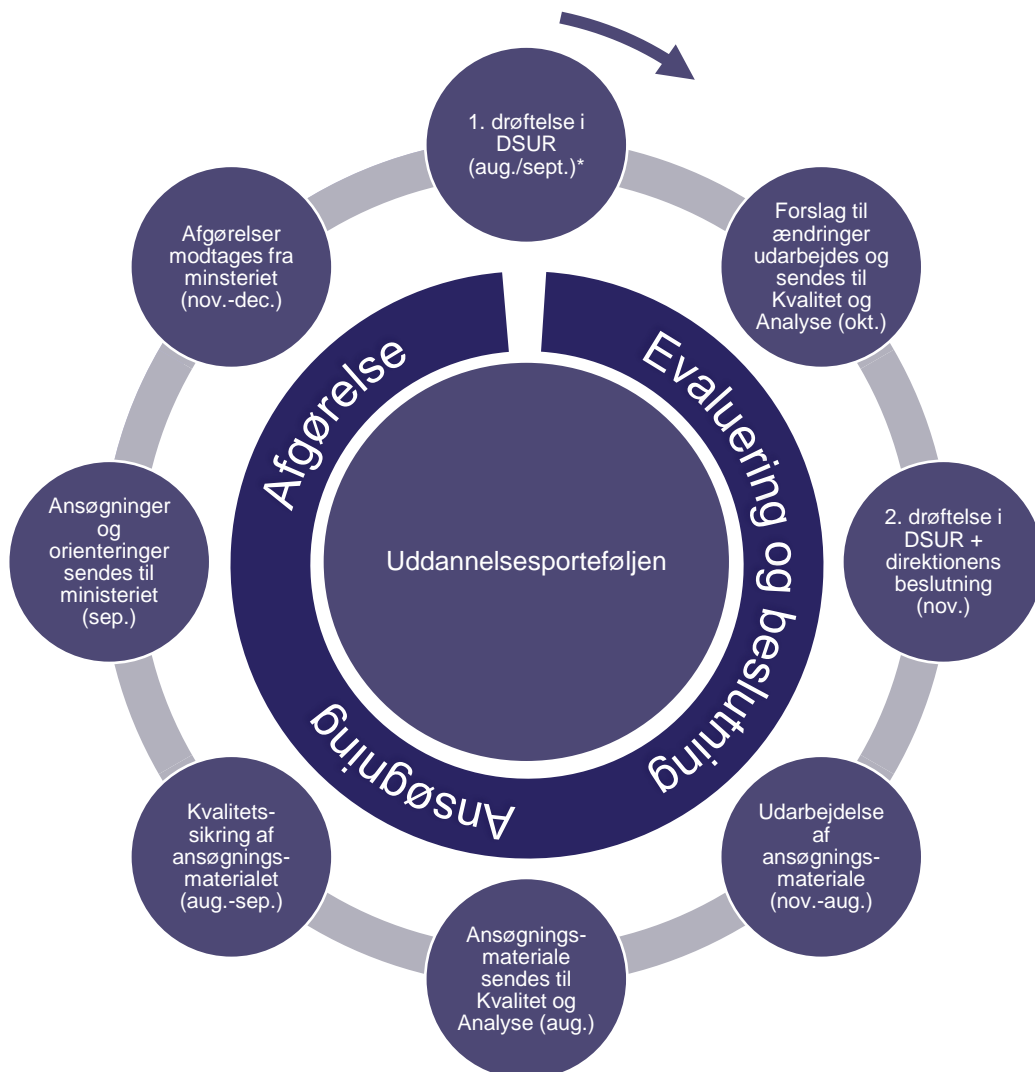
1. drøftelse i DSUR (aug./sept.)*

Forslag til ændringer udarbejdes og sendes til Kvalitet og Analyse (okt.)

2. drøftelse i DSUR + direktionens beslutning (nov.)

Udarbejdelse af ansøgningsmateriale (nov.-aug.)

Ansøgningsmateriale sendes til Kvalitet og Analyse (aug.)

Kvalitetssikring af ansøgningsmaterialet (aug.-sep.)

Ansøgninger og orienteringer sendes til ministeriet (sep.)

Afgørelser modtages fra minsteriet (nov.-dec.)

Afgørelse

Evaluering og beslutning

Ansøgning

Uddannelsesporteføljen